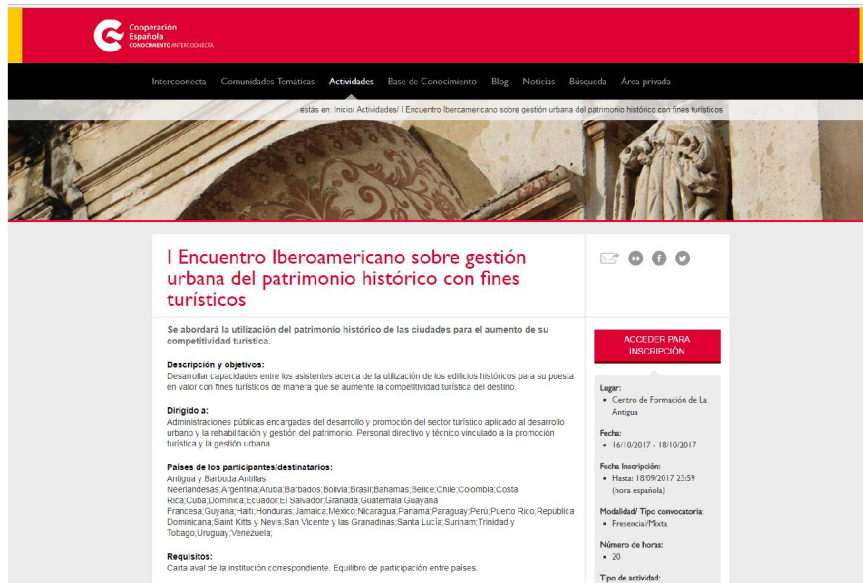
Cooperación Española
CONOCIMIENTO INTERCOONECTA

Intercoonecta Comunidades Temáticas Actividades Base de Conocimiento Blog Noticias Búsqueda Área privada

estás en: Inicio/ Actividades/ I Encuentro Iberoamericano sobre gestión urbana del patrimonio histórico con fines turísticos

I Encuentro Iberoamericano sobre gestión urbana del patrimonio histórico con fines turísticos

Se abordará la utilización del patrimonio histórico de las ciudades para el aumento de su competitividad turística.

Descripción y objetivos:
Desarrollar capacidades entre los asistentes acerca de la utilización de los edificios históricos para su puesta en valor con fines turísticos de manera que se aumente la competitividad turística del destino.

Dirigido a:
Administraciones públicas encargadas del desarrollo y promoción del sector turístico aplicado al desarrollo urbano y la rehabilitación y gestión del patrimonio. Personal directivo y técnico vinculado a la promoción turística y la gestión urbana

Países de los participantes/destinatarios:
Antigua y Barbuda;Antillas Neerlandesas;Argentina;Aruba;Barbados;Bolivia;Brasil;Bahamas;Belice;Chile;Colombia;Costa Rica;Cuba;Dominica;Ecuador;El Salvador;Granada;Guatemala;Guayana Francesa;Guyana;Haití;Honduras;Jamaica;Mexico;Nicaragua;Panamá;Paraguay;Perú;Puerto Rico;República Dominicana;Saint Kitts y Nevis;San Vicente y las Granadinas;Santa Lucía;Surinam;Trinidad y Tobago;Uruguay;Venezuela;

Requisitos:
Carta aval de la institución correspondiente. Equilibrio de participación entre países.

ACCEDER PARA INSCRIPCIÓN

Lugar:
• Centro de Formación de La Antigua

Fecha:
• 16/10/2017 - 18/10/2017

Fecha Inscripción:
• Hasta: 18/09/2017 23:59 (hora española)

Modalidad/ Tipo convocatoria:
• Presencial/Mixta

Número de horas:
• 20

Tipo de actividad: